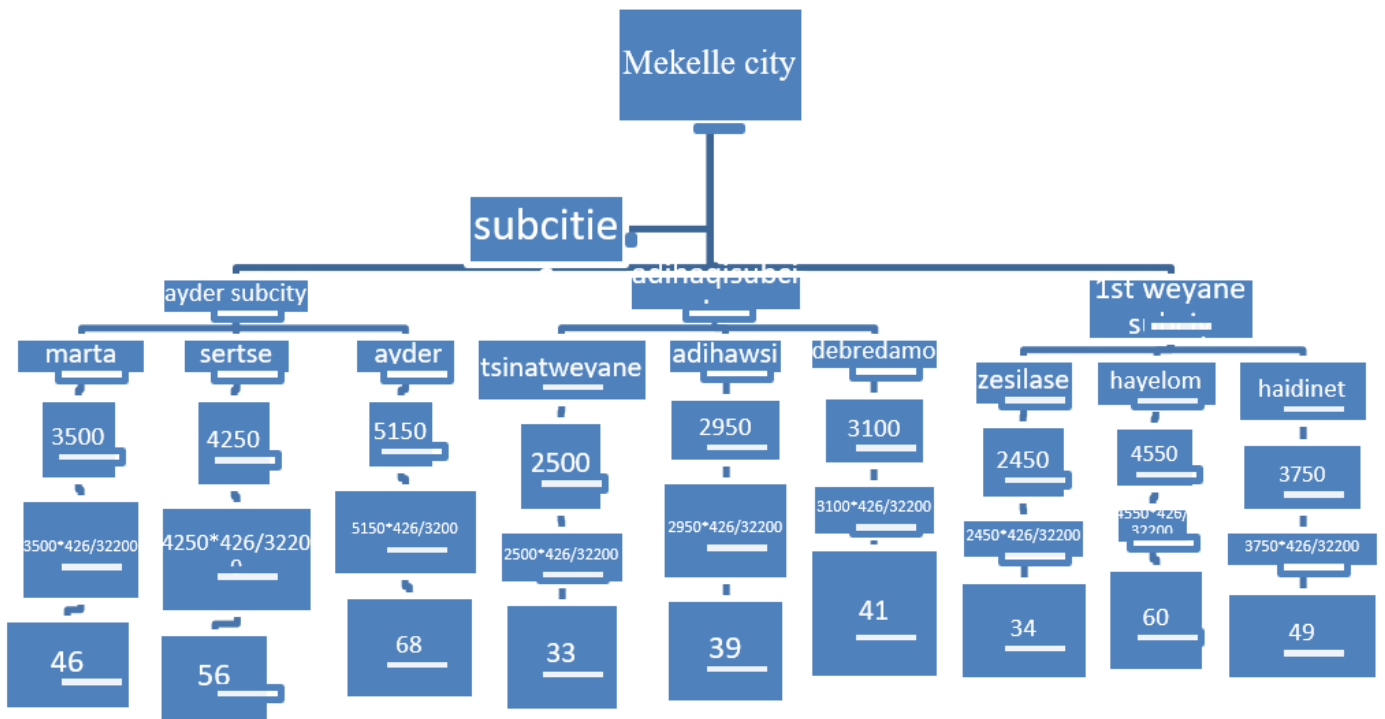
Mekelle city

subcitie

ayder subcity

marta
3500
3500*426/32200
46

sertse
4250
4250*426/32200
56

ayder
5150
5150*426/3200
68

adihaqisubci

tsinatweyane
2500
2500*426/32200
33

adihawsi
2950
2950*426/32200
39

debredamo
3100
3100*426/32200
41

1st weyane s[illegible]

zesilase
2450
2450*426/32200
34

hayelom
4550
4550*426/32200
60

haidinet
3750
3750*426/32200
49